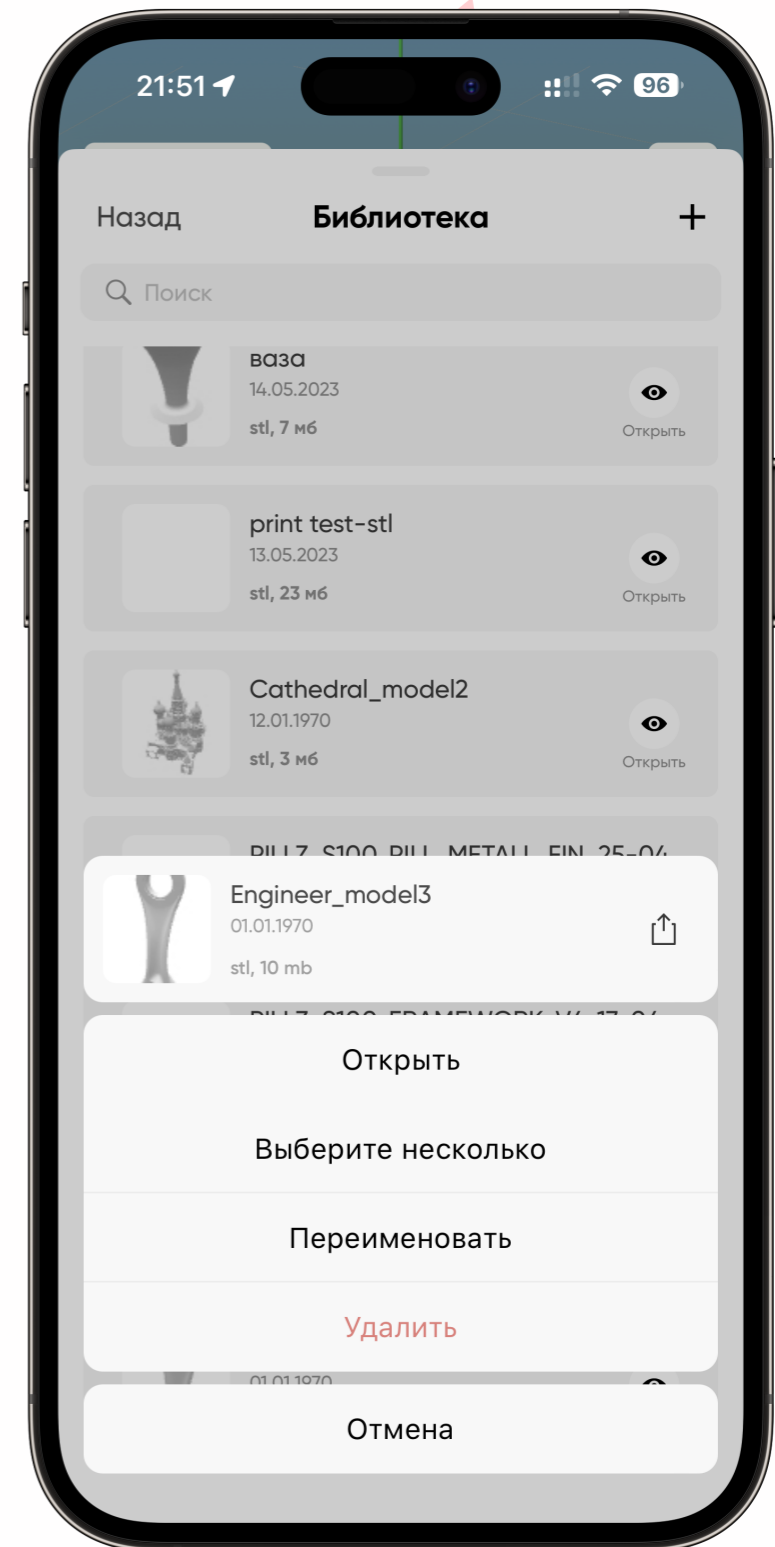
21:51

96

Назад

Библиотека

+

Поиск

ваза
14.05.2023
stl, 7 мб

Открыть

print test-stl
13.05.2023
stl, 23 мб

Открыть

Cathedral_model2
12.01.1970
stl, 3 мб

Открыть

PILLZ_S100_PILL_METALL_FIN_25-04

Engineer_model3
01.01.1970
stl, 10 mb

PILLZ_S100_FRAMEWORK_V4_17_04

Открыть

Выберите несколько

Переименовать

Удалить

01.01.1970

Отмена